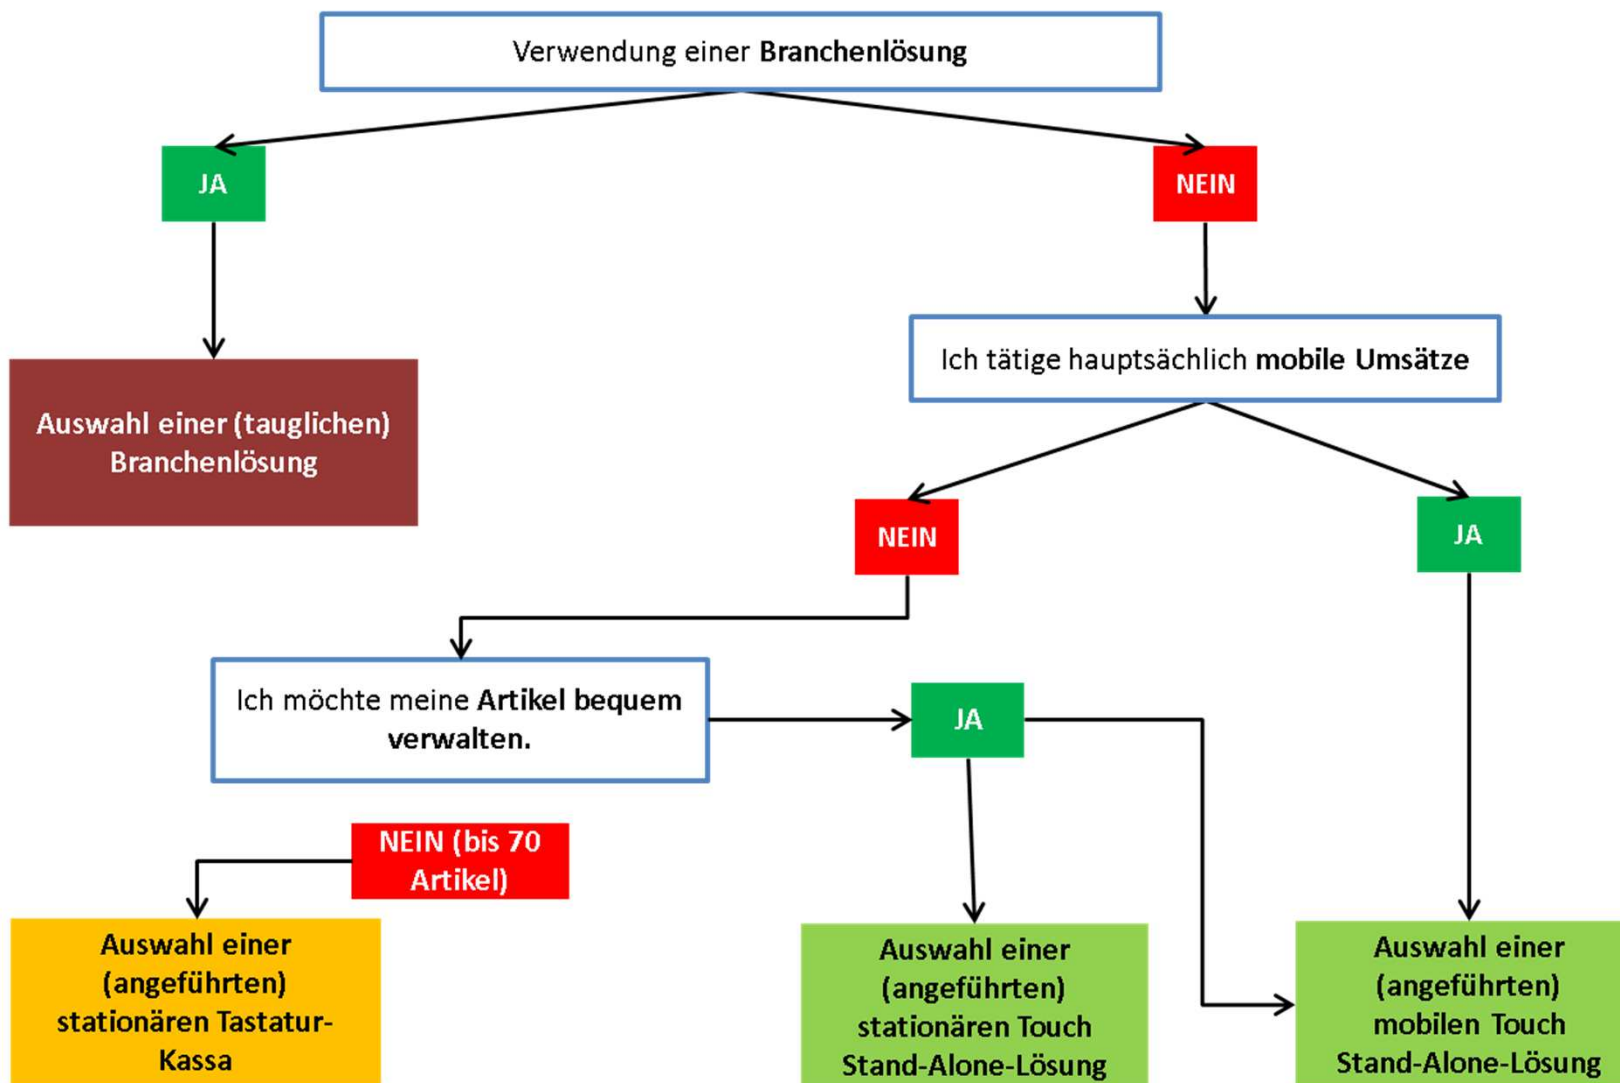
Verwendung einer Branchenlösung

JA

NEIN

Auswahl einer (tauglichen) Branchenlösung

Ich tätige hauptsächlich mobile Umsätze

NEIN

JA

Ich möchte meine Artikel bequem verwalten.

JA

NEIN (bis 70 Artikel)

Auswahl einer (angeführten) stationären Tastatur-Kassa

Auswahl einer (angeführten) stationären Touch Stand-Alone-Lösung

Auswahl einer (angeführten) mobilen Touch Stand-Alone-Lösung